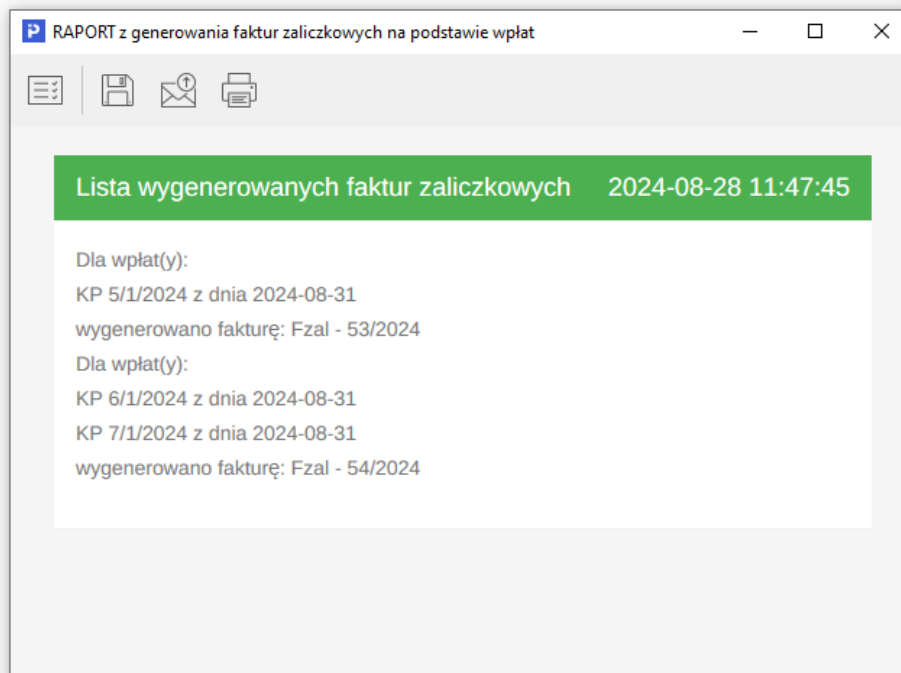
RAPORT z generowania faktur zaliczkowych na podstawie wpłat

Lista wygenerowanych faktur zaliczkowych 2024-08-28 11:47:45

Dla wpłat(y):
KP 5/1/2024 z dnia 2024-08-31
wygenerowano fakturę: Fzal - 53/2024
Dla wpłat(y):
KP 6/1/2024 z dnia 2024-08-31
KP 7/1/2024 z dnia 2024-08-31
wygenerowano fakturę: Fzal - 54/2024